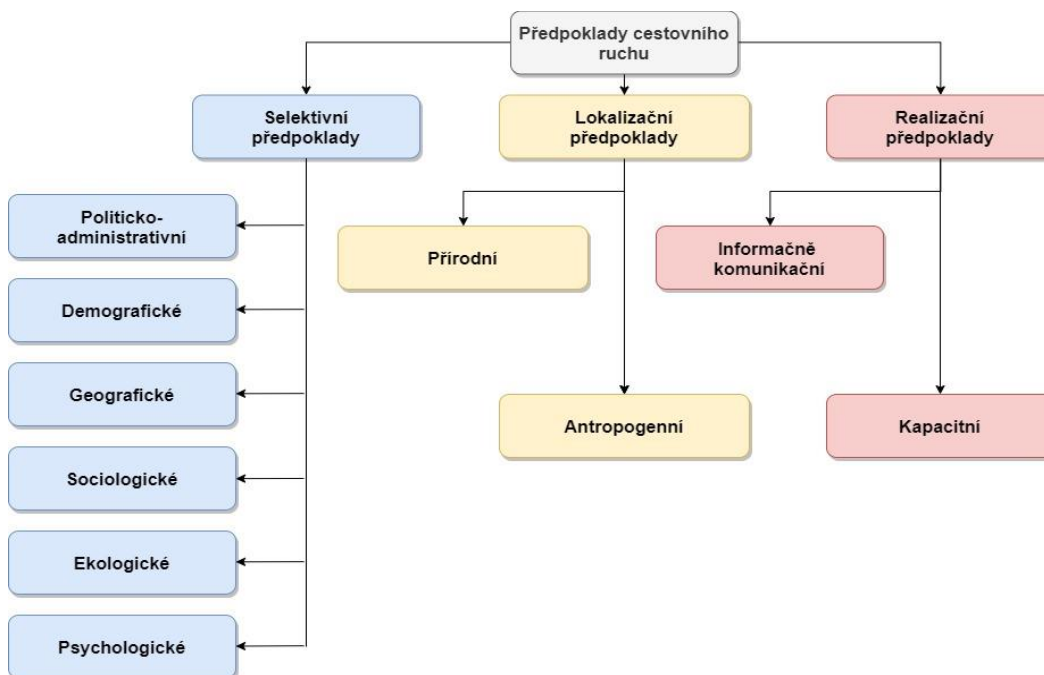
Předpoklady cestovního ruchu

Selektivní předpoklady

Lokalizační předpoklady

Realizační předpoklady

Politicko-administrativní

Demografické

Geografické

Sociologické

Ekologické

Psychologické

Přírodní

Antropogenní

Informačně komunikační

Kapacitní